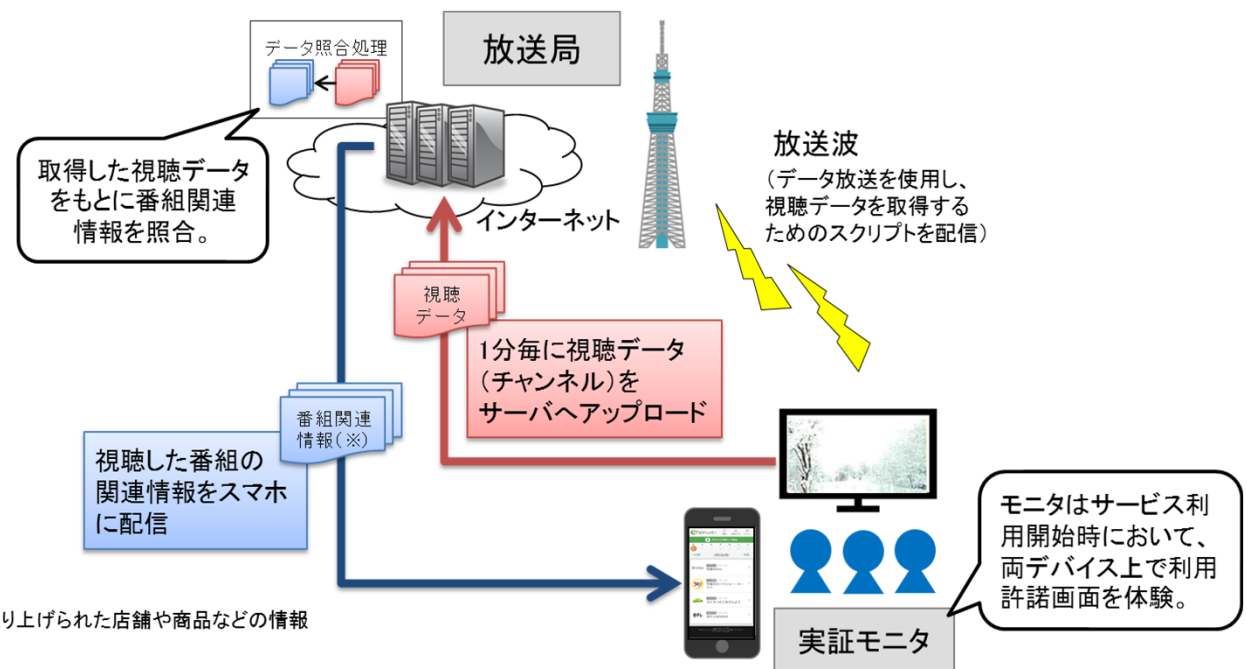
データ照合処理

放送局

取得した視聴データをもとに番組関連情報を照合。

インターネット

放送波
（データ放送を使用し、視聴データを取得するためのスクリプトを配信）

視聴データ

1分毎に視聴データ（チャンネル）をサーバへアップロード

番組関連情報（※）

視聴した番組の関連情報をスマホに配信

モニタはサービス利用開始時において、両デバイス上で利用許諾画面を体験。

り上げられた店舗や商品などの情報

実証モニタ